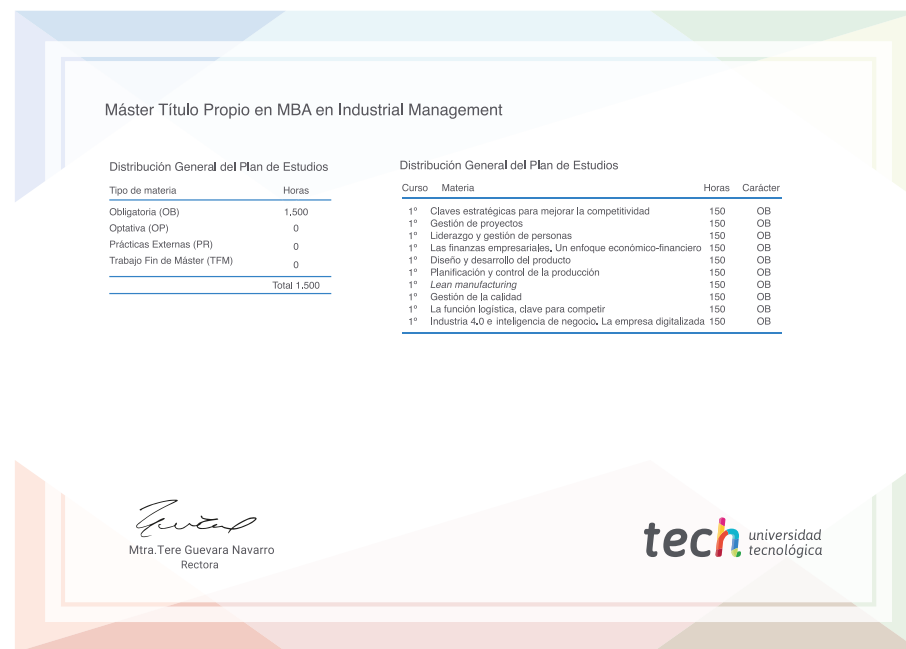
Máster Título Propio en MBA en Industrial Management

Distribución General del Plan de Estudios

| Tipo de materia | Horas |
|---|---|
| Obligatoria (OB) | 1.500 |
| Optativa (OP) | 0 |
| Prácticas Externas (PR) | 0 |
| Trabajo Fin de Máster (TFM) | 0 |
| | Total 1.500 |

Distribución General del Plan de Estudios

| Curso | Materia | Horas | Carácter |
|---|---|---|---|
| 1º | Claves estratégicas para mejorar la competitividad | 150 | OB |
| 1º | Gestión de proyectos | 150 | OB |
| 1º | Liderazgo y gestión de personas | 150 | OB |
| 1º | Las finanzas empresariales. Un enfoque económico-financiero | 150 | OB |
| 1º | Diseño y desarrollo del producto | 150 | OB |
| 1º | Planificación y control de la producción | 150 | OB |
| 1º | Lean manufacturing | 150 | OB |
| 1º | Gestión de la calidad | 150 | OB |
| 1º | La función logística, clave para competir | 150 | OB |
| 1º | Industria 4.0 e inteligencia de negocio. La empresa digitalizada | 150 | OB |

Mtra.Tere Guevara Navarro
Rectora

tech universidad tecnológica